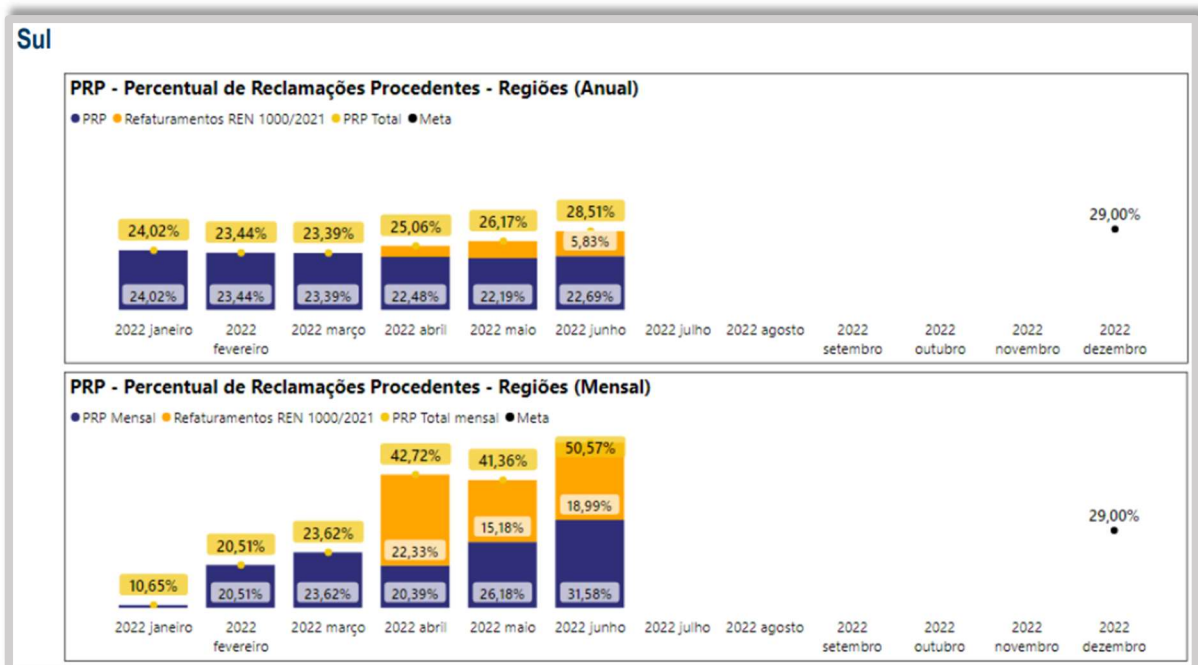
Sul

PRP - Percentual de Reclamações Procedentes - Regiões (Anual)

● PRP ● Refaturamentos REN 1000/2021 ● PRP Total ● Meta

24,02%
24,02%
23,44%
23,44%
23,39%
23,39%
25,06%
22,48%
26,17%
22,19%
28,51%
5,83%
22,69%
29,00%

2022 janeiro
2022 fevereiro
2022 março
2022 abril
2022 maio
2022 junho
2022 julho
2022 agosto
2022 setembro
2022 outubro
2022 novembro
2022 dezembro

PRP - Percentual de Reclamações Procedentes - Regiões (Mensal)

● PRP Mensal ● Refaturamentos REN 1000/2021 ● PRP Total mensal ● Meta

10,65%
20,51%
20,51%
23,62%
23,62%
42,72%
22,33%
20,39%
41,36%
15,18%
26,18%
50,57%
18,99%
31,58%
29,00%

2022 janeiro
2022 fevereiro
2022 março
2022 abril
2022 maio
2022 junho
2022 julho
2022 agosto
2022 setembro
2022 outubro
2022 novembro
2022 dezembro